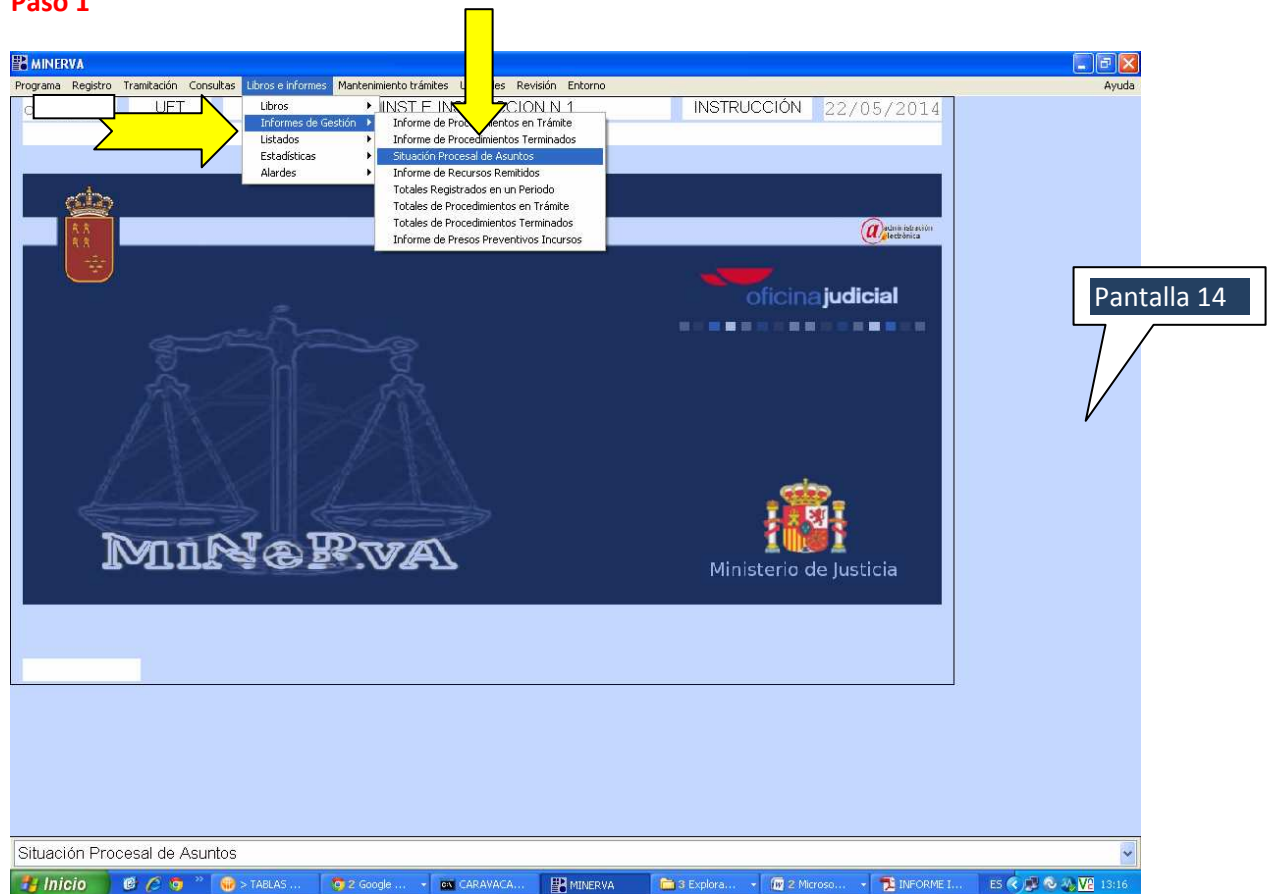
Paso 1

MINERVA

Programa Registro Tramitación Consultas Libros e informes Mantenimiento trámites U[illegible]es Revisión Entorno Ayuda

UFT INST E IN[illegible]CION N 1 INSTRUCCIÓN 22/05/2014

Libros
Informes de Gestión
Listados
Estadísticas
Alardes

Informe de Proce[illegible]ientos en Trámite
Informe de Procedimientos Terminados
Situación Procesal de Asuntos
Informe de Recursos Remitidos
Totales Registrados en un Periodo
Totales de Procedimientos en Trámite
Totales de Procedimientos Terminados
Informe de Presos Preventivos Incursos

administración electrónica

oficinajudicial

Pantalla 14

MINeRvA

Ministerio de Justicia

Situación Procesal de Asuntos

Inicio > TABLAS ... 2 Google ... CARAVACA... MINERVA 3 Explora... 2 Microso... INFORME I... ES 13:16